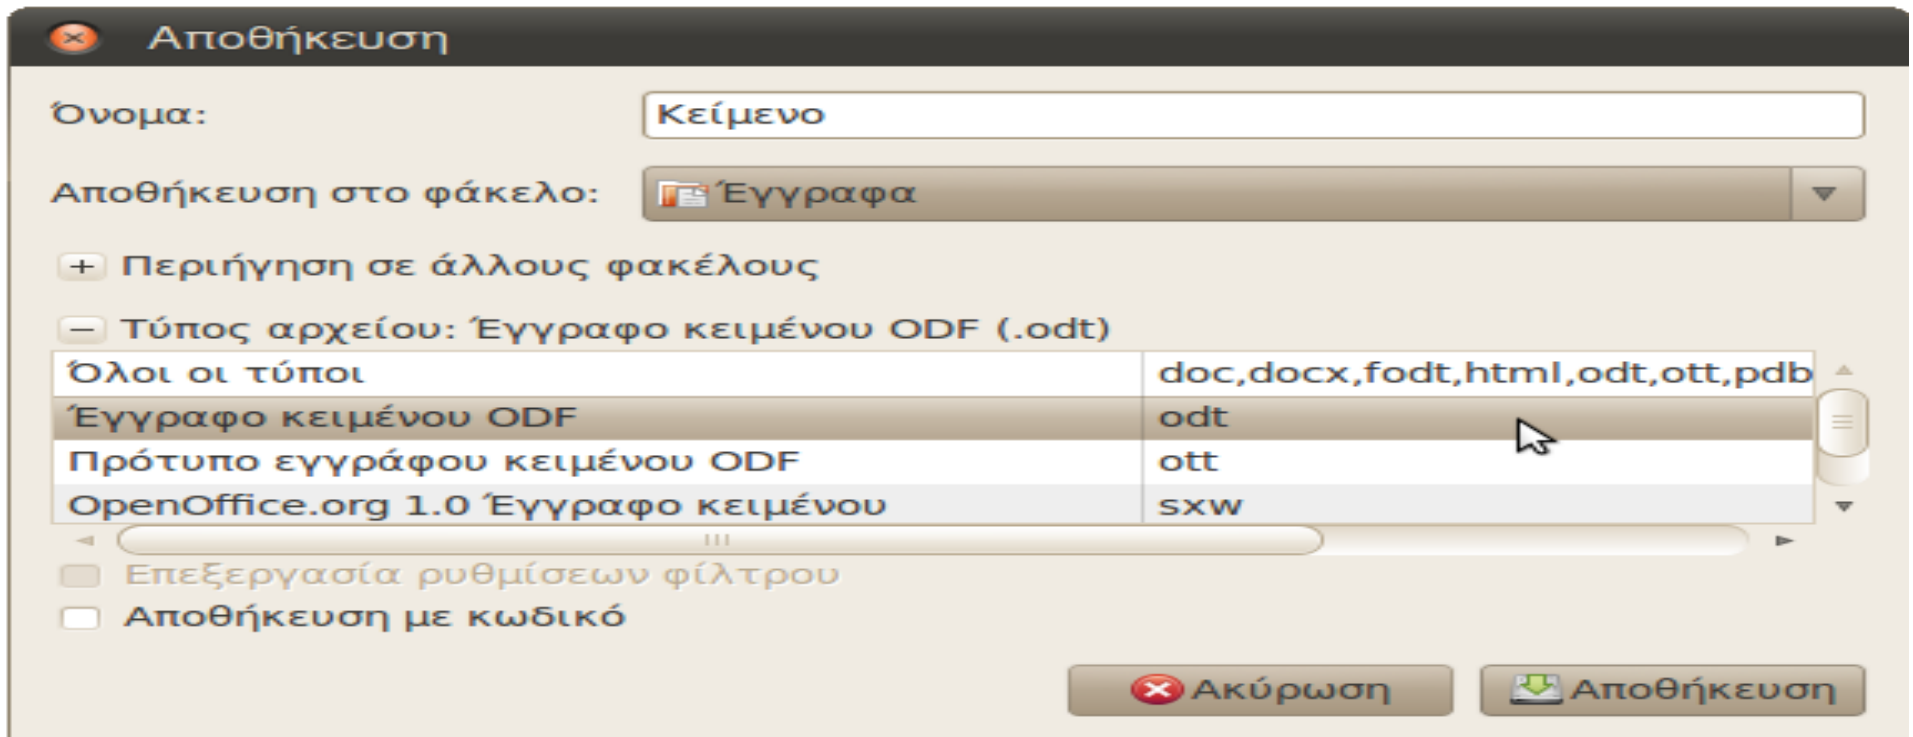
Αποθήκευση

Όνομα: Κείμενο

Αποθήκευση στο φάκελο: Έγγραφα

+ Περιήγηση σε άλλους φακέλους

− Τύπος αρχείου: Έγγραφο κειμένου ODF (.odt)

| | |
|---|---|
| Όλοι οι τύποι | doc,docx,fodt,html,odt,ott,pdb |
| Έγγραφο κειμένου ODF | odt |
| Πρότυπο εγγράφου κειμένου ODF | ott |
| OpenOffice.org 1.0 Έγγραφο κειμένου | sxw |

Επεξεργασία ρυθμίσεων φίλτρου

Αποθήκευση με κωδικό

Ακύρωση Αποθήκευση